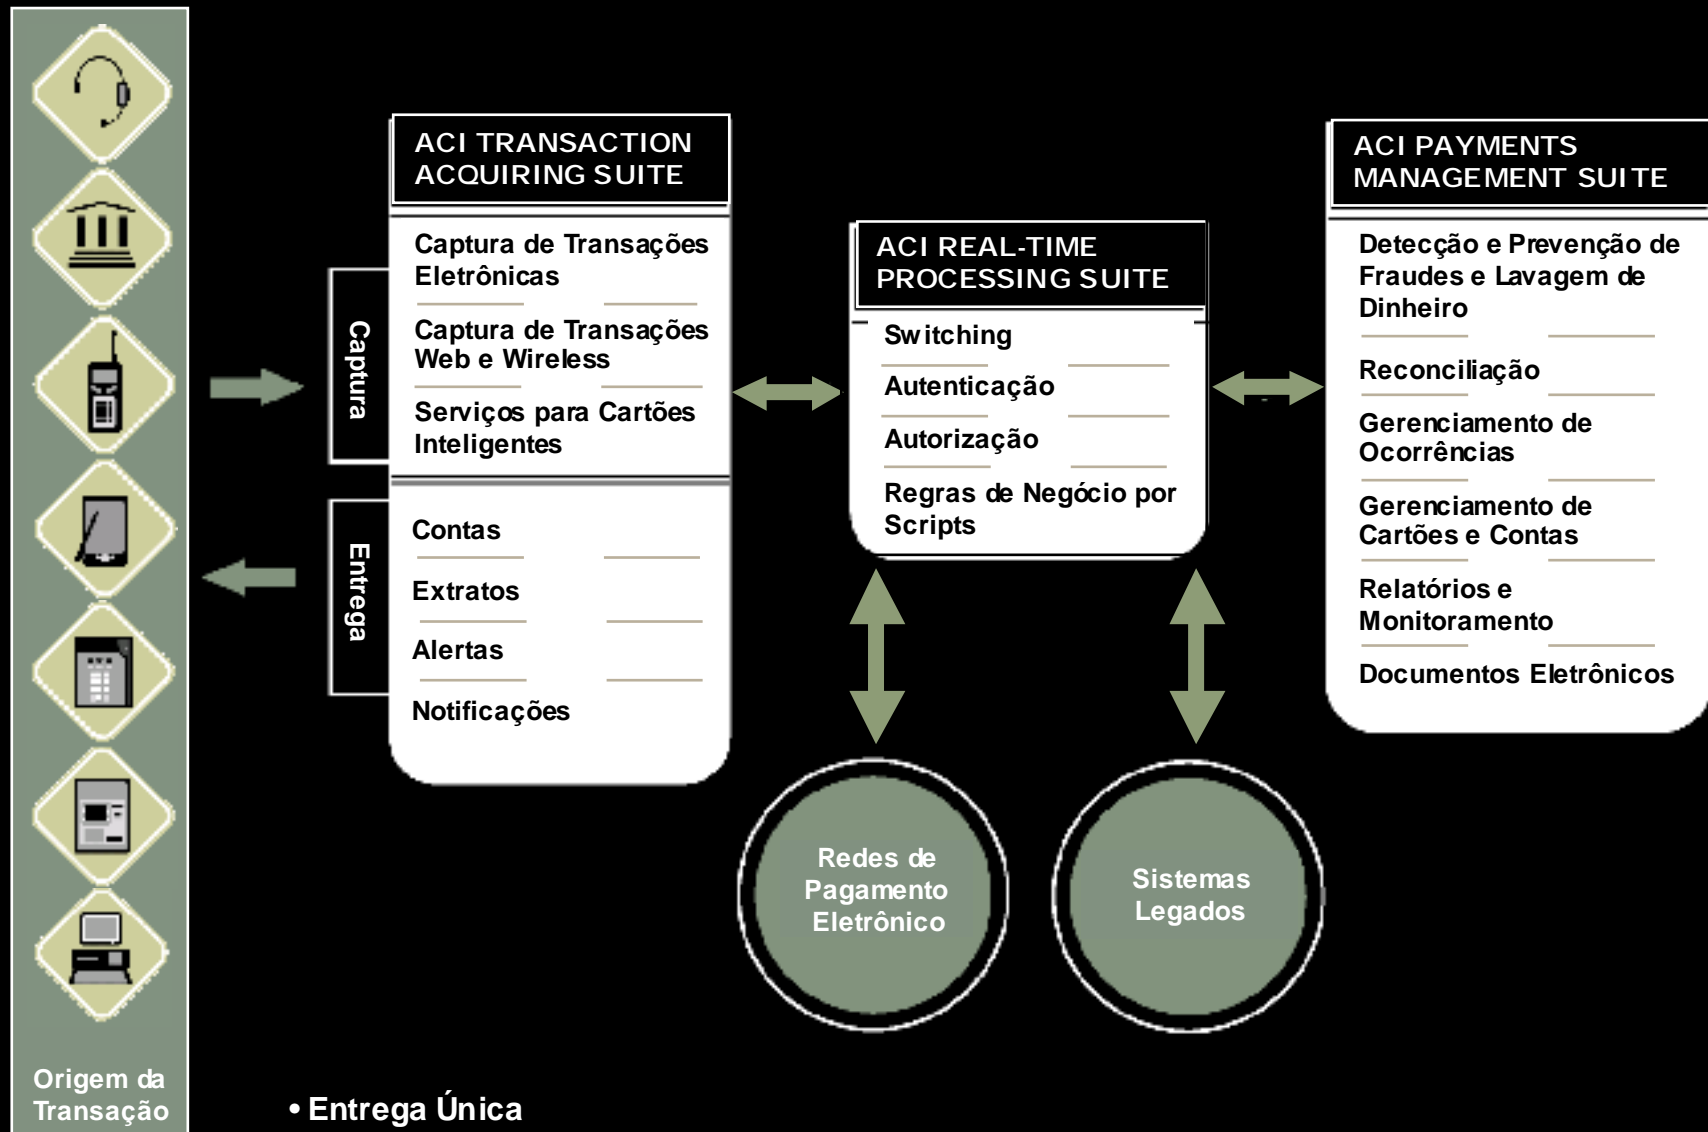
ACI TRANSACTION ACQUIRING SUITE

Captura

Captura de Transações Eletrônicas

Captura de Transações Web e Wireless

Serviços para Cartões Inteligentes

Entrega

Contas

Extratos

Alertas

Notificações

ACI REAL-TIME PROCESSING SUITE

Switching

Autenticação

Autorização

Regras de Negócio por Scripts

ACI PAYMENTS MANAGEMENT SUITE

Detecção e Prevenção de Fraudes e Lavagem de Dinheiro

Reconciliação

Gerenciamento de Ocorrências

Gerenciamento de Cartões e Contas

Relatórios e Monitoramento

Documentos Eletrônicos

Redes de Pagamento Eletrônico

Sistemas Legados

Origem da Transação

• Entrega Única